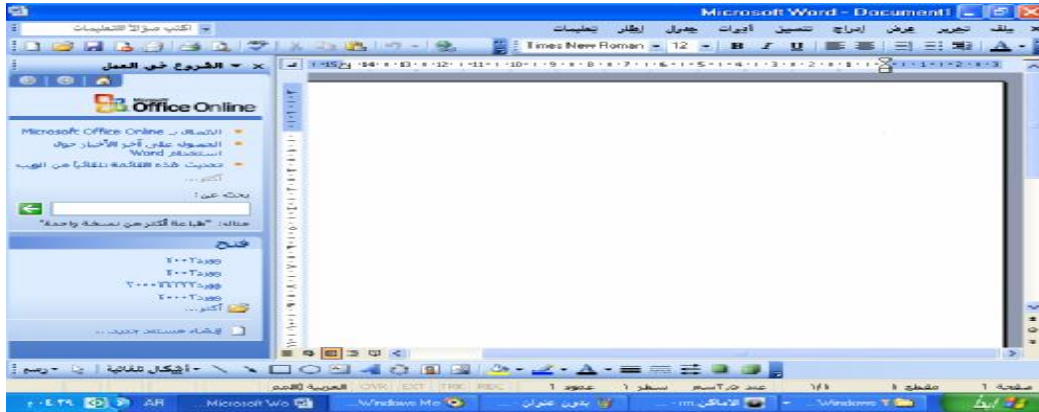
Microsoft Word - Document1

ملف تحرير عرض إدراج تنسيق أدوات جدول إطار تعليمات

اكتب سؤالاً للتعليمات

Times New Roman 12 B I U

الشروع في العمل

Microsoft Office Online

الاتصال بـ Microsoft Office Online

الحصول على آخر الأخبار حول استخدام Word

تحديث هذه القائمة تلقائياً من الويب

أكثر...

بحث عن:

مثال: "طباعة أكثر من نسخة واحدة"

فتح

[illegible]

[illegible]

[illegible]

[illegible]

أكثر...

إنشاء مستند جديد...

رسم أشكال تلقائية

صفحة 1 مقطع 1 1/1 عند 2.5سم سطر 1 عمود 1 REC TRK EXT OVR العربية (الأردن)

ابدأ Windows Microsoft Wo بدون عنوان Windows Me AR